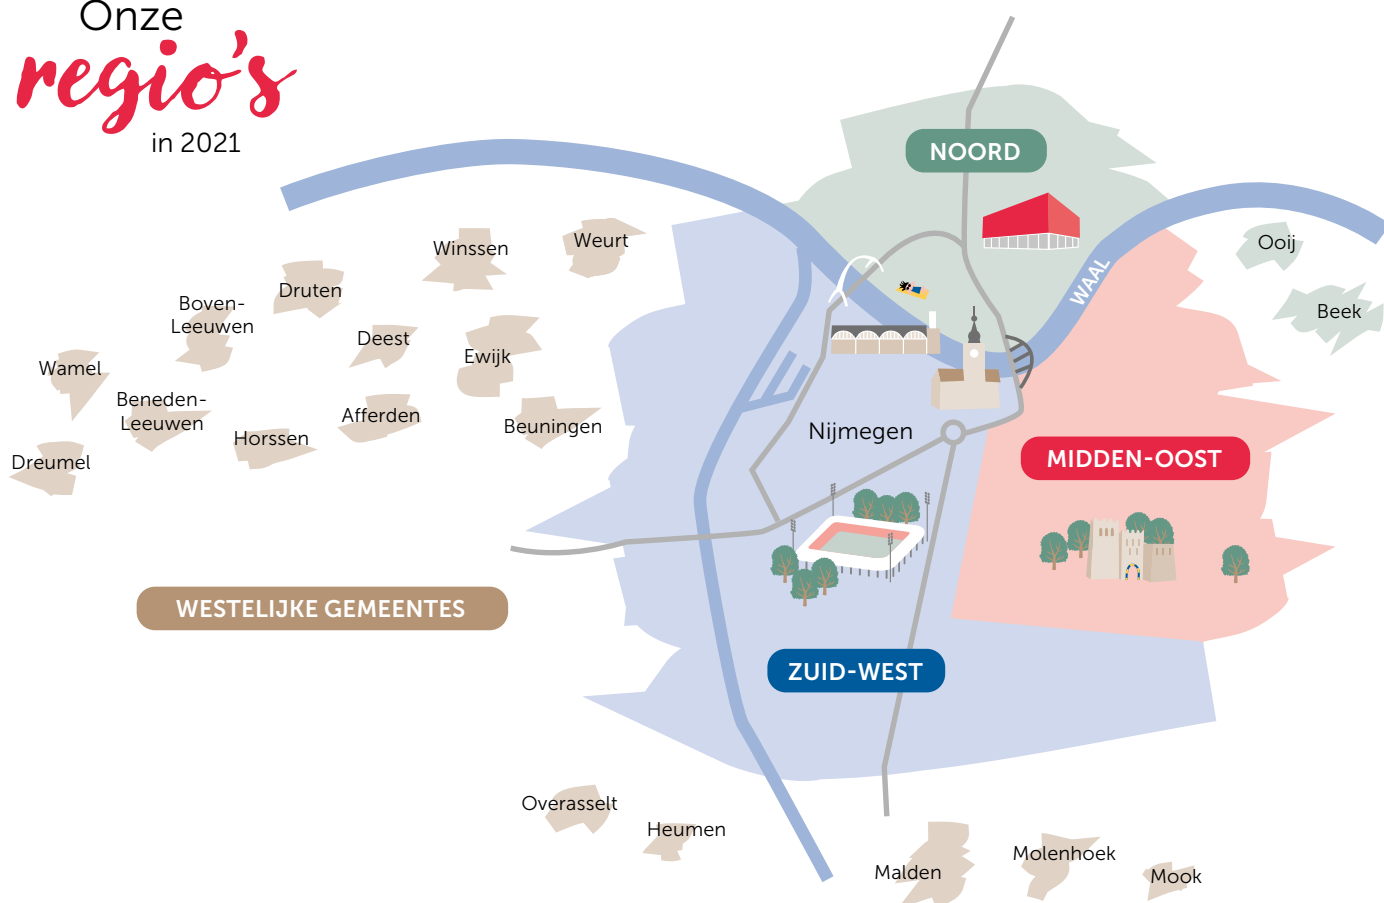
Onze regio's in 2021

NOORD

Ooij

WAAL

Beek

Weurt

Winssen

Druten

Boven-Leeuwen

Deest

Ewijk

Wamel

Beneden-Leeuwen

Afferden

Beuningen

Horssen

Nijmegen

MIDDEN-OOST

Dreumel

WESTELIJKE GEMEENTES

ZUID-WEST

Overasselt

Heumen

Malden

Molenhoek

Mook